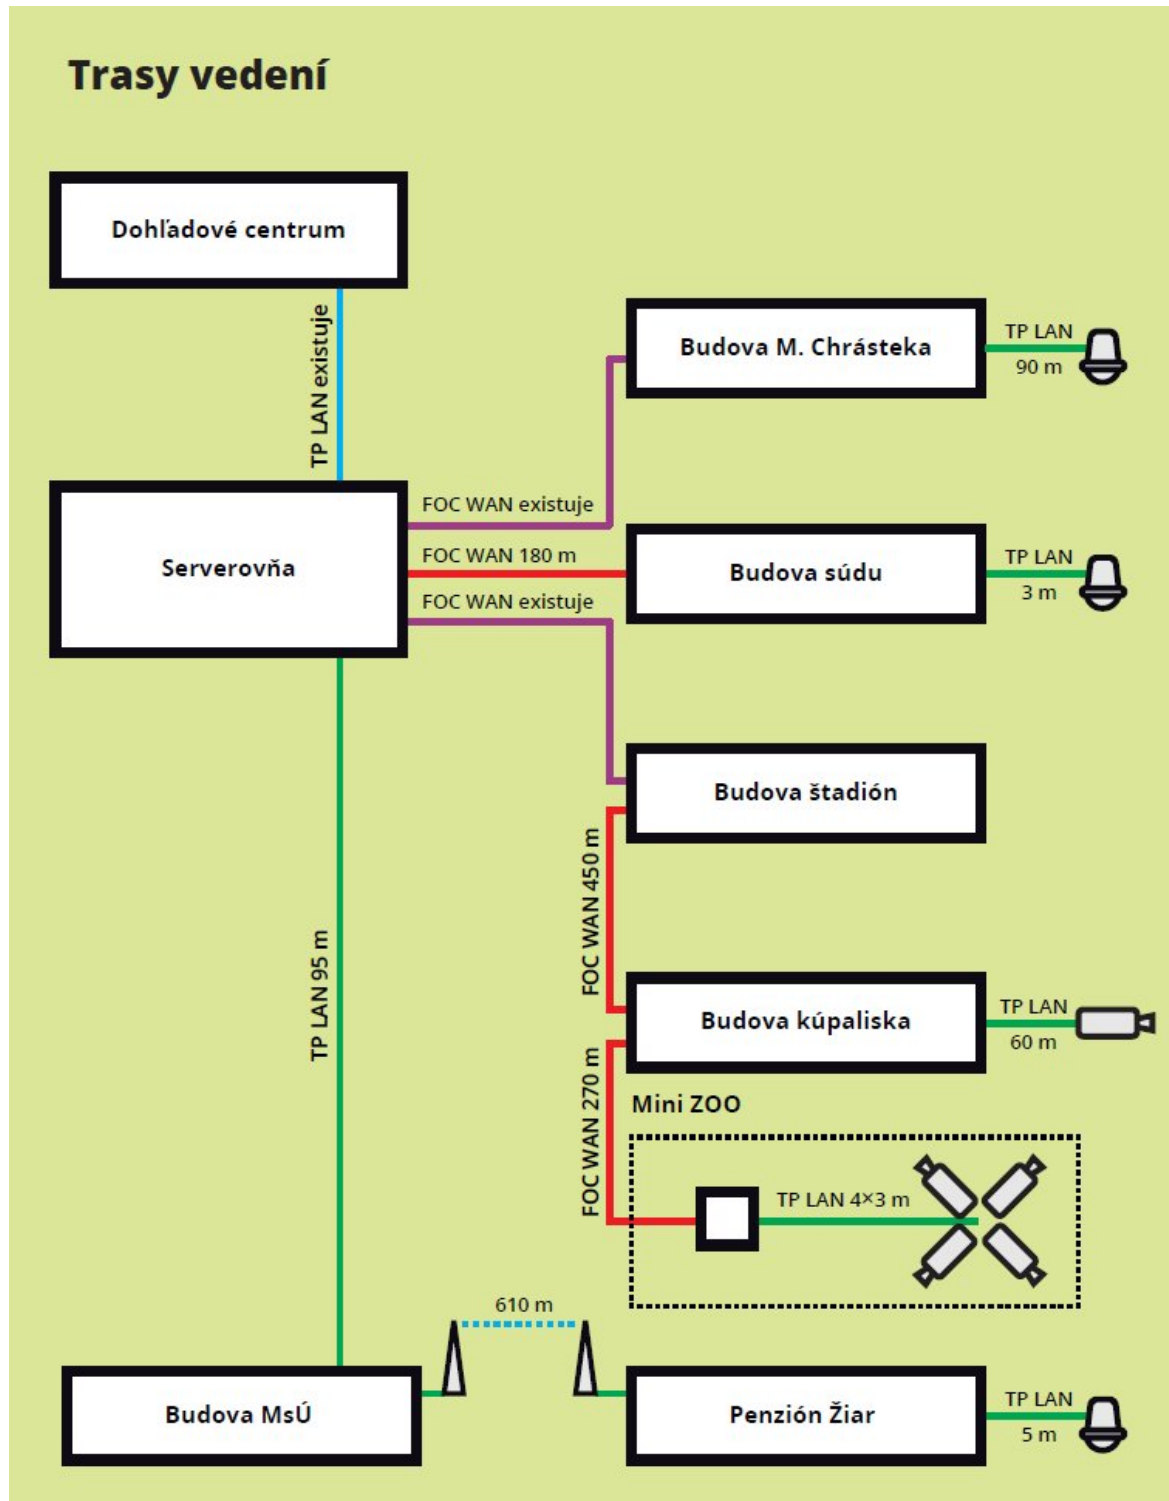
Trasy vedení

Dohľadové centrum

TP LAN existuje

Budova M. Chrásteka

TP LAN
90 m

Serverovňa

FOC WAN existuje

FOC WAN 180 m

Budova súdu

TP LAN
3 m

FOC WAN existuje

Budova štadión

TP LAN 95 m

FOC WAN 450 m

Budova kúpaliska

TP LAN
60 m

FOC WAN 270 m

Mini ZOO

TP LAN 4×3 m

610 m

Budova MsÚ

Penzión Žiar

TP LAN
5 m